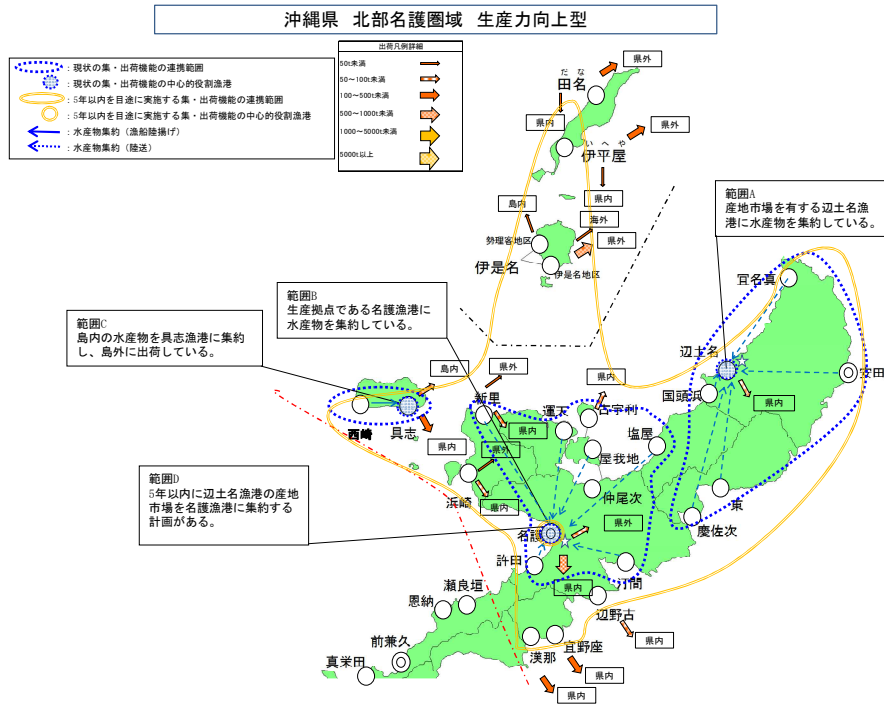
沖縄県　北部名護圏域　生産力向上型

：現状の集・出荷機能の連携範囲
：現状の集・出荷機能の中心的役割漁港
：5年以内を目途に実施する集・出荷機能の連携範囲
：5年以内を目途に実施する集・出荷機能の中心的役割漁港
：水産物集約（漁船陸揚げ）
：水産物集約（陸送）

出荷凡例詳細
50t未満
50～100t未満
100～500t未満
500～1000t未満
1000～5000t未満
5000t以上

県外
たな
田名
県内
県外
いへや
伊平屋
県内
島内
海外
県外
勢理客地区
伊是名
伊是名地区

範囲A
産地市場を有する辺土名漁港に水産物を集約している。

宜名真
辺土名
安田
国頭浜
県内

範囲B
生産拠点である名護漁港に水産物を集約している。

範囲C
島内の水産物を具志漁港に集約し、島外に出荷している。

島内
県外
県内
新里
運天
古宇利
塩屋
西崎
具志
県内
県外
屋我地
仲尾次
浜崎
島内
県外
東
慶佐次
範囲D
5年以内に辺土名漁港の産地市場を名護漁港に集約する計画がある。

名護
許田
県内
汀間
瀬良垣
恩納
辺野古
県内
前兼久
宜野座
真栄田
漢那
県内